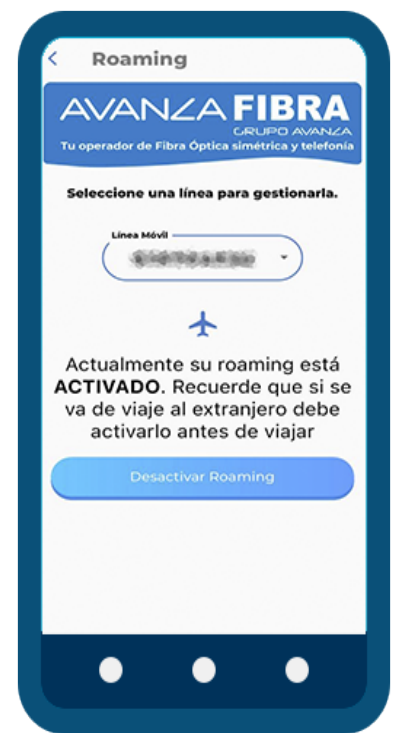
< Roaming

AVANZA FIBRA
GRUPO AVANZA
Tu operador de Fibra Óptica simétrica y telefonía

Seleccione una línea para gestionarla.

Línea Móvil
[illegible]

Actualmente su roaming está **ACTIVADO**. Recuerde que si se va de viaje al extranjero debe activarlo antes de viajar

Desactivar Roaming